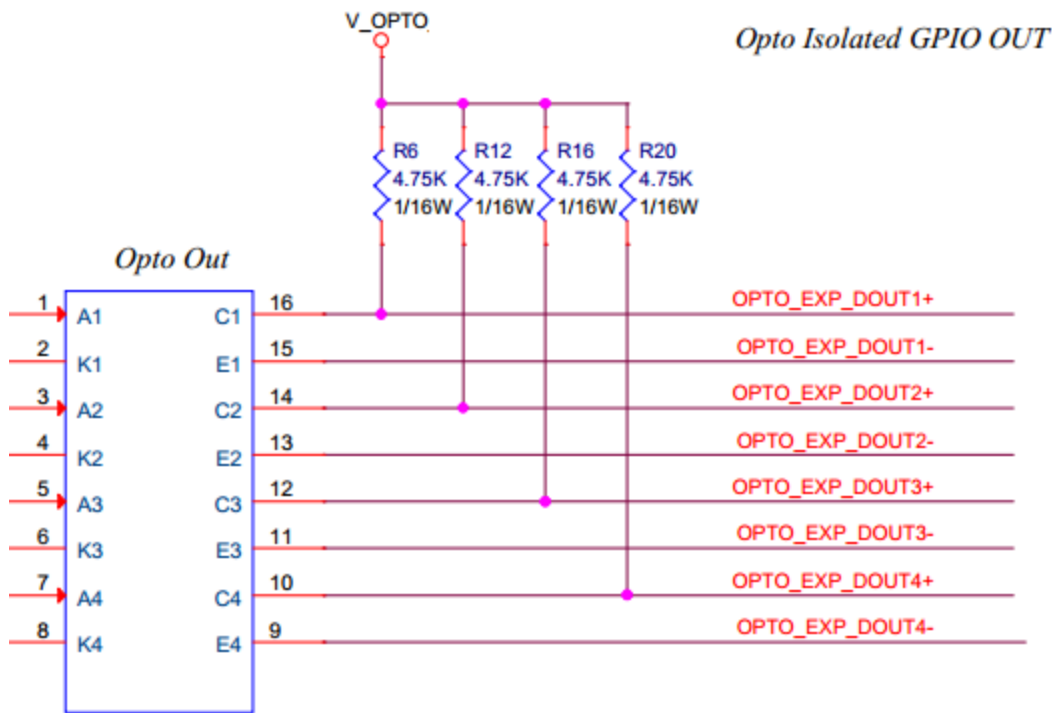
V_OPTO

Opto Isolated GPIO OUT

R6
4.75K
1/16W

R12
4.75K
1/16W

R16
4.75K
1/16W

R20
4.75K
1/16W

Opto Out

1 A1
2 K1
3 A2
4 K2
5 A3
6 K3
7 A4
8 K4

C1 16
E1 15
C2 14
E2 13
C3 12
E3 11
C4 10
E4 9

OPTO_EXP_DOUT1+
OPTO_EXP_DOUT1-
OPTO_EXP_DOUT2+
OPTO_EXP_DOUT2-
OPTO_EXP_DOUT3+
OPTO_EXP_DOUT3-
OPTO_EXP_DOUT4+
OPTO_EXP_DOUT4-